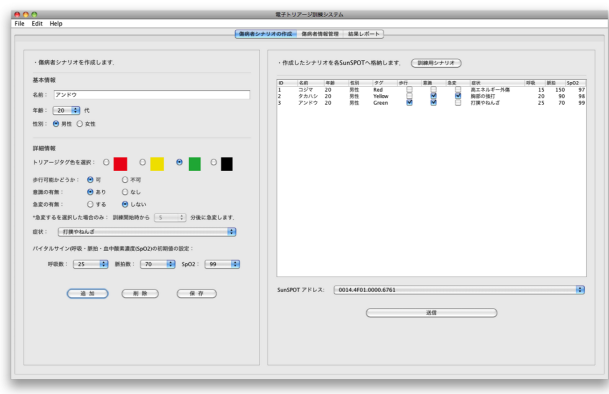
電子トリアージ訓練システム

File Edit Help

傷病者シナリオの作成 | 傷病者情報管理 | 結果レポート

・傷病者シナリオを作成します.

基本情報

名前: アンドウ

年齢: 20 代

性別: 男性 女性

詳細情報

トリアージタグ色を選択:

歩行可能かどうか: 可 不可

意識の有無: あり なし

急変の有無: する しない

*急変するを選択した場合のみ: 訓練開始時から 5 分後に急変します.

症状: 打撲やねんざ

バイタルサイン(呼吸・脈拍・血中酸素濃度(SpO2)の初期値の設定:

呼吸数: 25 脈拍数: 70 SpO2: 99

追加 削除 保存

・作成したシナリオを各SunSPOTへ格納します. 訓練用シナリオ

| ID | 名前 | 年齢 | 性別 | タグ | 歩行 | 意識 | 急変 | 症状 | 呼吸 | 脈拍 | SpO2 |
|---|---|---|---|---|---|---|---|---|---|---|---|
| 1 | コジマ | 20 | 男性 | Red | | | | 高エネルギー外傷 | 15 | 150 | 97 |
| 2 | タカハシ | 20 | 男性 | Yellow | | ✓ | ✓ | 胸部の強打 | 20 | 90 | 98 |
| 3 | アンドウ | 20 | 男性 | Green | ✓ | ✓ | | 打撲やねんざ | 25 | 70 | 99 |

SunSPOT アドレス: 0014.4F01.0000.6761

送信